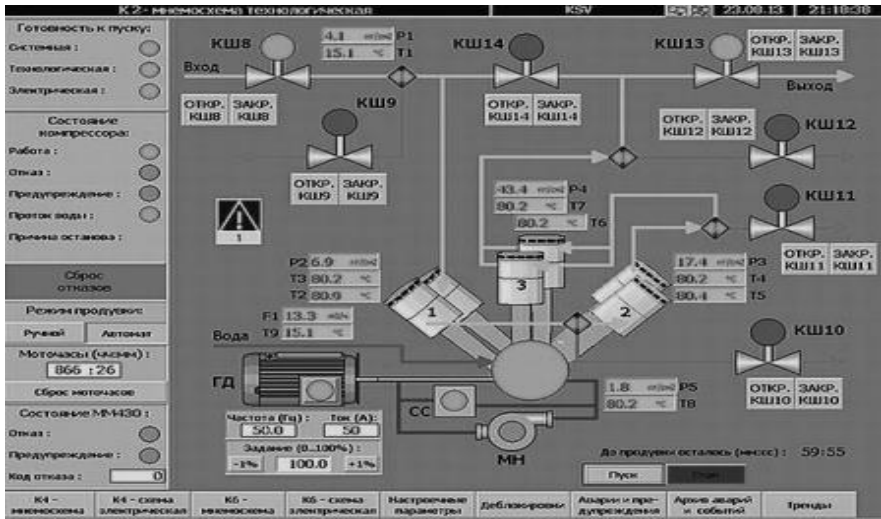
К2- мнемосхема технологическая | KSV | 23.08.13 | 21:18:38

Готовность к пуску:
Системная :
Технологическая :
Электрическая :

Состояние компрессора:
Работа :
Отказ :
Предупреждение :
Проток воды :
Причина останова :

Сброс отказов

Режим продувки:
Ручной | Автомат

Моточасы (чч:мм) :
866 :26

Сброс моточасов

Состояние ММ430 :
Отказ :
Предупреждение :
Код отказа : 0

КШ8
4.1 атм P1
15.1 °C T1
Вход
ОТКР. КШ8 | ЗАКР. КШ8
КШ9
ОТКР. КШ9 | ЗАКР. КШ9
КШ14
ОТКР. КШ14 | ЗАКР. КШ14
КШ13
ОТКР. КШ13 | ЗАКР. КШ13
Выход
ОТКР. КШ12 | ЗАКР. КШ12
КШ12
-13.4 атм P4
80.2 °C T7
80.2 °C T6
КШ11
ОТКР. КШ11 | ЗАКР. КШ11
1
P2 6.9 атм
T3 80.2 °C
T2 80.9 °C
3
17.4 атм P3
80.2 °C T4
80.4 °C T5
F1 13.3 м3/ч
T9 15.1 °C
Вода
1
2
КШ10
ОТКР. КШ10 | ЗАКР. КШ10
ГД
1.8 атм P5
80.2 °C T8
СС
МН
Частота (Гц) : 50.0
Ток (А): 50
Задание (0...100%) :
-1% 100.0 +1%
До продувки осталось (мм:сс) : 59:55
Пуск | Стоп

К4 - мнемосхема | К4 - схема электрическая | К5 - мнемосхема | К5 - схема электрическая | Настроечные параметры | Деблокировки | Аварии и предупреждения | Архив аварий и событий | Тренды